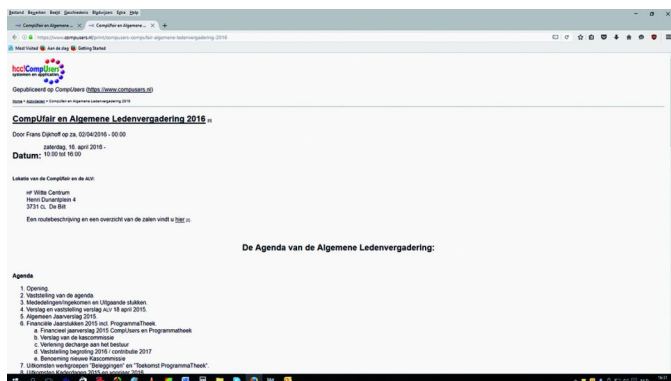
Bestand Bewerken Beeld Geschiedenis Bladwijzers Extra Help

CompUfair en Algemene ... × CompUfair en Algemene ... × +

https://www.compusers.nl/print/compusers-compufair-algemene-ledenvergadering-2016

Most Visited Aan de dag Getting Started

hcc!CompUsers

Gepubliceerd op CompUsers (https://www.compusers.nl)

Home > Activiteiten > CompUfair en Algemene Ledenvergadering 2016

CompUfair en Algemene Ledenvergadering 2016

Door Frans Dijkhoff op za, 02/04/2016 - 00:00

Datum: zaterdag, 16. april 2016 - 10:00 tot 16:00

Lokatie van de CompUfair en de ALV:

HF Witte Centrum
Henri Dunantplein 4
3731 CL De Bilt

Een routebeschrijving en een overzicht van de zalen vindt u hier.

De Agenda van de Algemene Ledenvergadering:

Agenda

1. Opening.
2. Vaststelling van de agenda.
3. Mededelingen/Ingekomen en Uitgaande stukken.
4. Verslag en vaststelling verslag ALV 18 april 2015.
5. Algemeen Jaarverslag 2015.
6. Financiële Jaarstukken 2015 incl. ProgrammaTheek.
a. Financieel jaarverslag 2015 CompUsers en Programmatheek
b. Verslag van de kascommissie
c. Verlening decharge aan het bestuur
d. Vaststelling begroting 2016 / contributie 2017
e. Benoeming nieuwe Kascommissie
7. Uitkomsten werkgroepen "Beleggingen" en "Toekomst ProgrammaTheek".
8. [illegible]